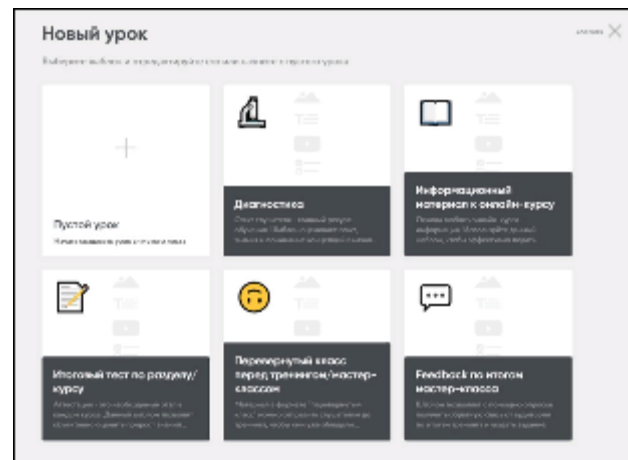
Новый урок

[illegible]

Пустой урок

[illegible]

Диагностика

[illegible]

Информационный материал к онлайн-курсу

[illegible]

Итоговый тест по разделу/курсу

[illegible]

Перевернутый класс перед тренингом/мастер-классом

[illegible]

Feedback по итогам мастер-класса

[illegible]